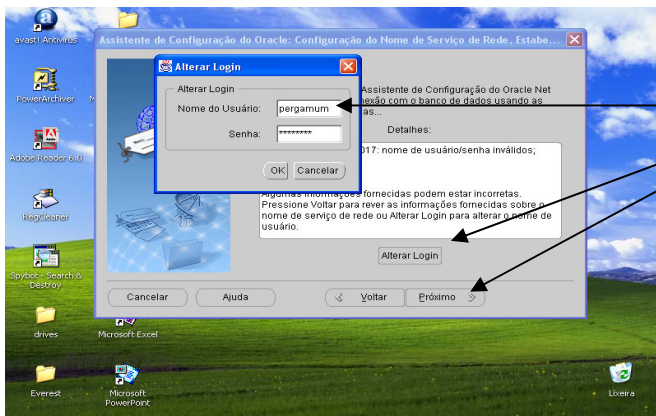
avast! Antivirus

PowerArchiver

Adobe Reader 6.0

RegCleaner

Spybot - Search & Destroy

drives

Microsoft Excel

Everest

Microsoft PowerPoint

Lixeira

Assistente de Configuração do Oracle: Configuração do Nome de Serviço de Rede, Estabe...

Alterar Login

Alterar Login

Nome do Usuário: pergamum

Senha: ********

OK Cancelar

Assistente de Configuração do Oracle Net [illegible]exão com o banco de dados usando as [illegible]as.

Detalhes:

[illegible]017: nome de usuário/senha inválidos;

Algumas informações fornecidas podem estar incorretas. Pressione Voltar para rever as informações fornecidas sobre o nome de serviço de rede ou Alterar Login para alterar o nome de usuário.

Alterar Login

Cancelar

Ajuda

Voltar

Próximo